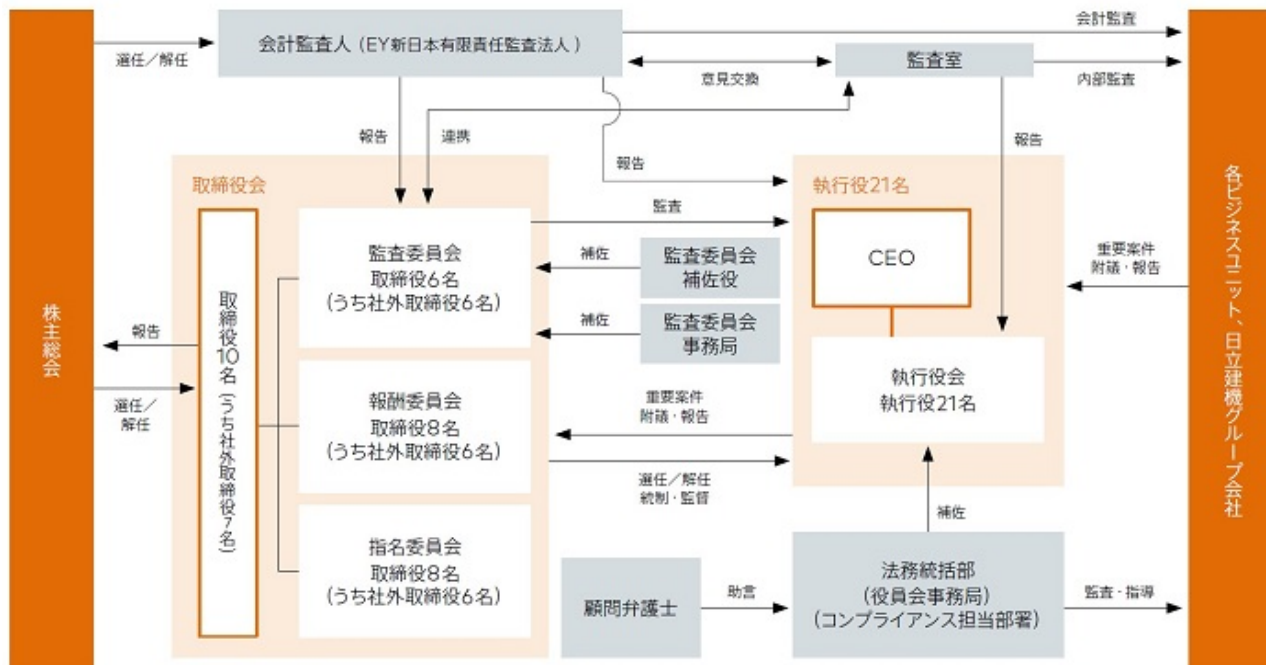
株主総会

選任／解任

会計監査人（EY新日本有限責任監査法人）

会計監査

意見交換

監査室

内部監査

報告

連携

報告

報告

取締役会

取締役10名（うち社外取締役7名）

監査

執行役21名

監査委員会
取締役6名
（うち社外取締役6名）

補佐

監査委員会
補佐役

CEO

重要案件
附議・報告

補佐

監査委員会
事務局

報告

選任／解任

報酬委員会
取締役8名
（うち社外取締役6名）

重要案件
附議・報告

執行役会
執行役21名

選任／解任
統制・監督

補佐

指名委員会
取締役8名
（うち社外取締役6名）

顧問弁護士

助言

法務統括部
（役員会事務局）
（コンプライアンス担当部署）

監査・指導

各ビジネスユニット、日立建機グループ会社